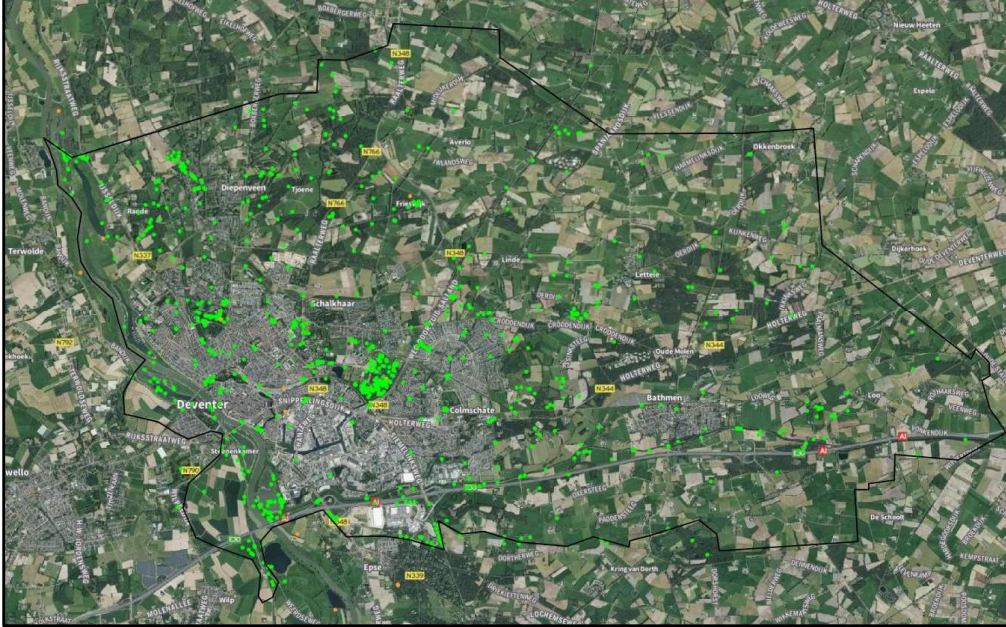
N348
HOLTERWEG
Nieuw Heeten
Espelo
Averlo
N766
Okkenbroek
Diepenveen
Tjoene
N766
Frieswijk
Raalte
Terwolde
N337
N348
Linde
Lettele
Dijkerhoek
DEVENTERWEG
Schalkhaar
CRODDENDIJK
Oude Molen
N344
N792
HOLTERWEG
N344
N348
N348
Deventer
SNIPPELINGSDIJK
HOLTERWEG
Colmschate
Bathmen
Loo
RIJKSSTRAATWEG
A1
Twello
Steenenkamer
N790
A1
A1
DE SCHOOL
Epse
N339
Kring van Dorth
Wilp
MOLENALLEE